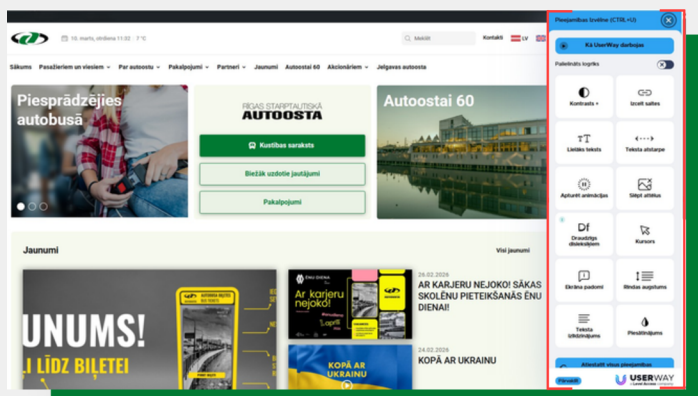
10. marts, otrdiena 11:32 · 7 °C

Meklēt

Kontakti LV

Sākums Pasažieriem un viesiem Par autoostu Pakalpojumi Partneri Jaunumi Autoostai 60 Akcionāriem Jelgavas autoosta

Piespradzējies autobusā

RĪGAS STARPTAUTISKĀ AUTOOSTA

Kustības saraksts

Biežāk uzdotie jautājumi

Pakalpojumi

Autoostai 60

Jaunumi

Visi jaunumi

UNUMS!
.I LĪDZ BIĻETEI

Ar karjeru nejoko!

26.02.2026
AR KARJERU NEJOKO! SĀKAS SKOLĒNU PIETEIKŠANĀS ĒNU DIENAI!

KOPĀ AR UKRAINU

24.02.2026
KOPĀ AR UKRAINU

Pieejamības izvēlne (CTRL+U)

Kā UserWay darbojas

Palielināts kursors

Kontrasts +

Izcelt saites

Lielāks teksts

Teksta atstarpe

Apturēt animācijas

Slēpt attēlus

Draudzīgs disleksijai

Kursors

Ekrāna padomi

Rindas augstums

Teksta izlīdzināšana

Piesātinājums

Atiestatīt visus pieejamības

Pārvaldīt

USERWAY